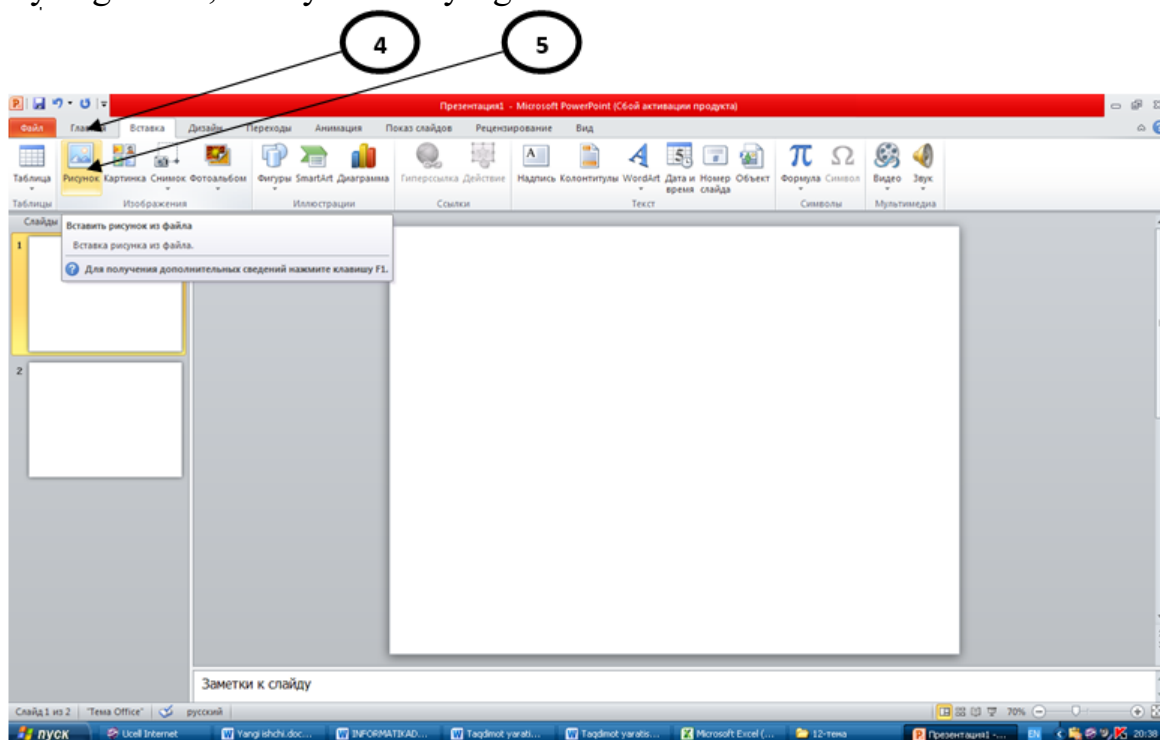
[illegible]

4

5

Презентация1 - Microsoft PowerPoint (Сбой активации продукта)

Файл Главная Вставка Дизайн Переходы Анимация Показ слайдов Рецензирование Вид

Таблица Рисунок Картинка Снимок Фотоальбом Фигуры SmartArt Диаграмма Гиперссылка Действие Надпись Колонтитулы WordArt Дата и время Номер слайда Объект Формула Символ Видео Звук

Таблицы Изображения Иллюстрации Ссылки Текст Символы Мультимедиа

Слайды

Вставить рисунок из файла

Вставка рисунка из файла.

Для получения дополнительных сведений нажмите клавишу F1.

1

2

Заметки к слайду

Слайд 1 из 2 "Тема Office" русский

70%

пуск Ucell Internet Yangi ishchi.doc... INFORMATIKAD... Taqdimot yarati... Taqdimot yaratis... Microsoft Excel (... 12-тема Презентация1 -... EN 20:38